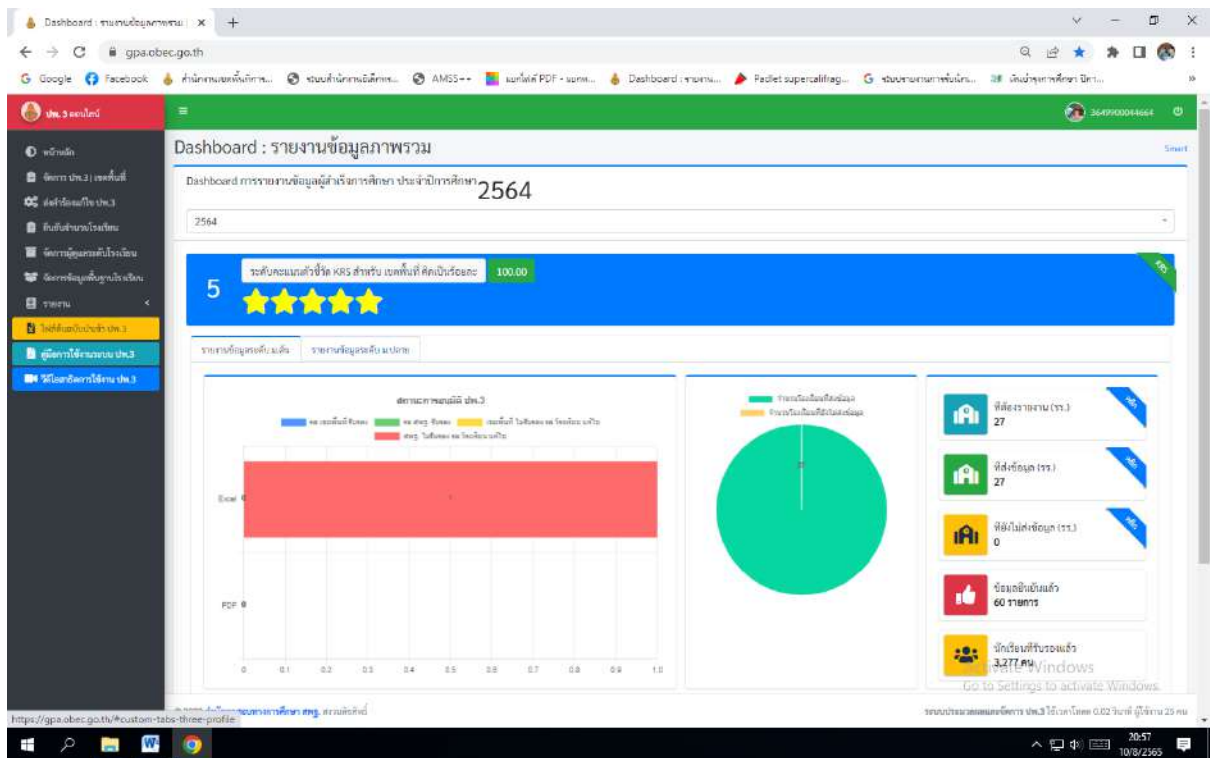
Dashboard : รายงานข้อมูลภาพรวม | ×  +

gpa.obec.go.th

Google  Facebook  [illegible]  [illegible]  AMSS++  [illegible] PDF - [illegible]  Dashboard : รายงาน...  Padlet supercalifrag...  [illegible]  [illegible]

ปพ.3 ออนไลน์

3649900044664

หน้าหลัก
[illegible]
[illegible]
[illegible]
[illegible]
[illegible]
รายงาน
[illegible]
คู่มือการใช้งานระบบ ปพ.3
วีดีโอสาธิตการใช้งาน ปพ.3

Dashboard : รายงานข้อมูลภาพรวม

Smart

Dashboard การรายงานข้อมูลผู้สำเร็จการศึกษา ประจำปีการศึกษา 2564

2564

5

ระดับคะแนนตัวชี้วัด KRS สำหรับ เขตพื้นที่ ผลเป็นร้อยละ  100.00

รายงานข้อมูลระดับ ม.ต้น   รายงานข้อมูลระดับ ม.ปลาย

สถานะการอนุมัติ ปพ.3

Excel 0

PDF 0

0  0.1  0.2  0.3  0.4  0.5  0.6  0.7  0.8  0.9  1.0

ที่ต้องรายงาน (รร.)
27

ที่ส่งข้อมูล (รร.)
27

ที่ยังไม่ส่งข้อมูล (รร.)
0

ข้อมูลยืนยันแล้ว
60 รายการ

นักเรียนที่รับรองแล้ว
3,277 คน

Activate Windows
Go to Settings to activate Windows.

https://gpa.obec.go.th/#custom-tabs-three-profile

20:57
10/8/2565